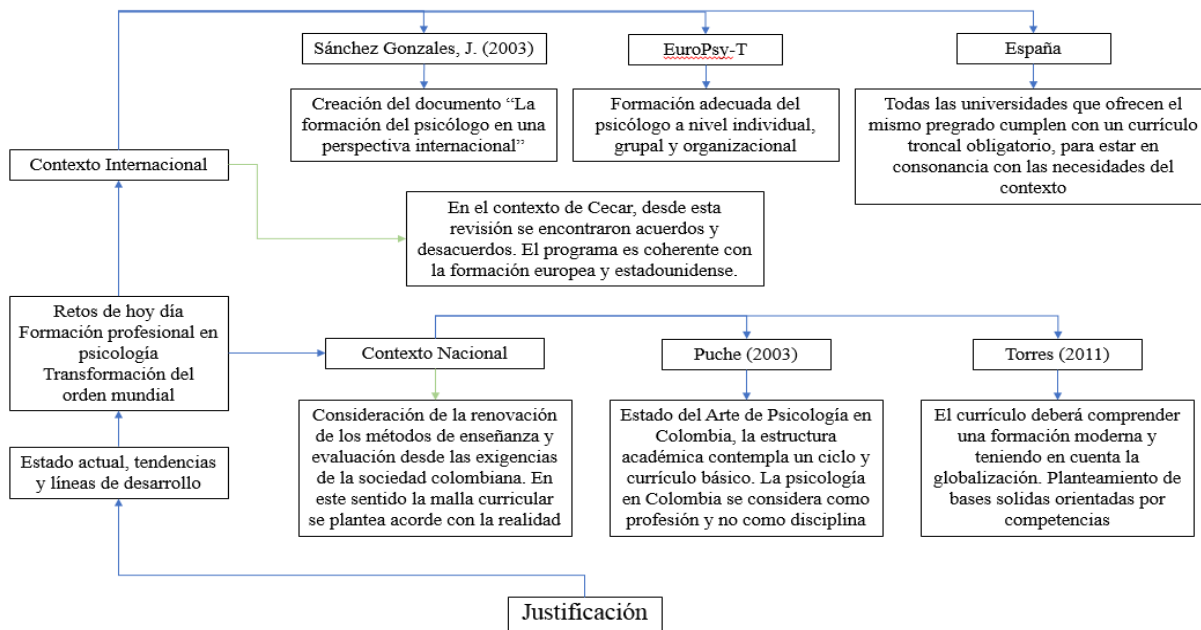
Sánchez Gonzales, J. (2003)

Creación del documento "La formación del psicólogo en una perspectiva internacional"

EuroPsy-T

Formación adecuada del psicólogo a nivel individual, grupal y organizacional

España

Todas las universidades que ofrecen el mismo pregrado cumplen con un currículo troncal obligatorio, para estar en consonancia con las necesidades del contexto

Contexto Internacional

En el contexto de Cecar, desde esta revisión se encontraron acuerdos y desacuerdos. El programa es coherente con la formación europea y estadounidense.

Retos de hoy día Formación profesional en psicología Transformación del orden mundial

Contexto Nacional

Consideración de la renovación de los métodos de enseñanza y evaluación desde las exigencias de la sociedad colombiana. En este sentido la malla curricular se plantea acorde con la realidad

Puche (2003)

Estado del Arte de Psicología en Colombia, la estructura académica contempla un ciclo y currículo básico. La psicología en Colombia se considera como profesión y no como disciplina

Torres (2011)

El currículo deberá comprender una formación moderna y teniendo en cuenta la globalización. Planteamiento de bases solidas orientadas por competencias

Estado actual, tendencias y líneas de desarrollo

Justificación